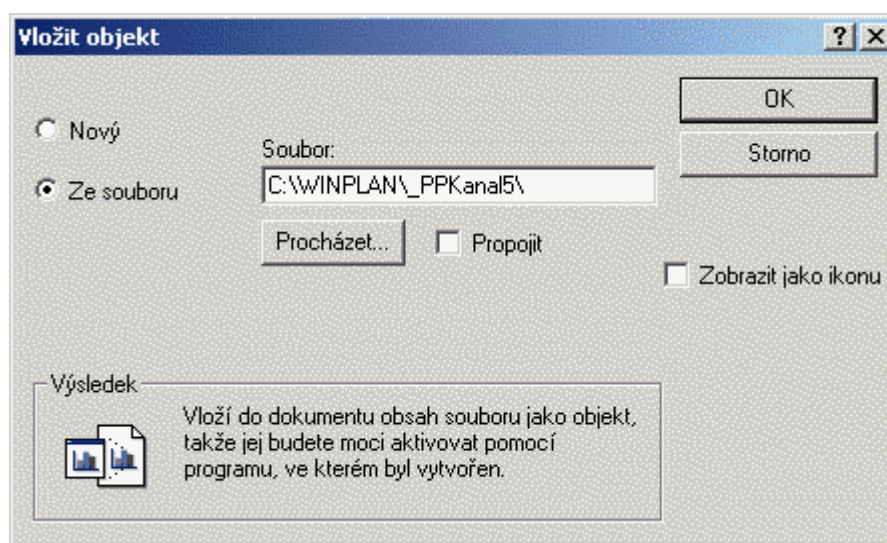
Vložit objekt

?

X

OK

Storno

Nový

Ze souboru

Soubor:

C:\WINPLAN\_PPKanal5\

Procházet...

Propojit

Zobrazit jako ikonu

Výsledek

Vloží do dokumentu obsah souboru jako objekt, takže jej budete moci aktivovat pomocí programu, ve kterém byl vytvořen.